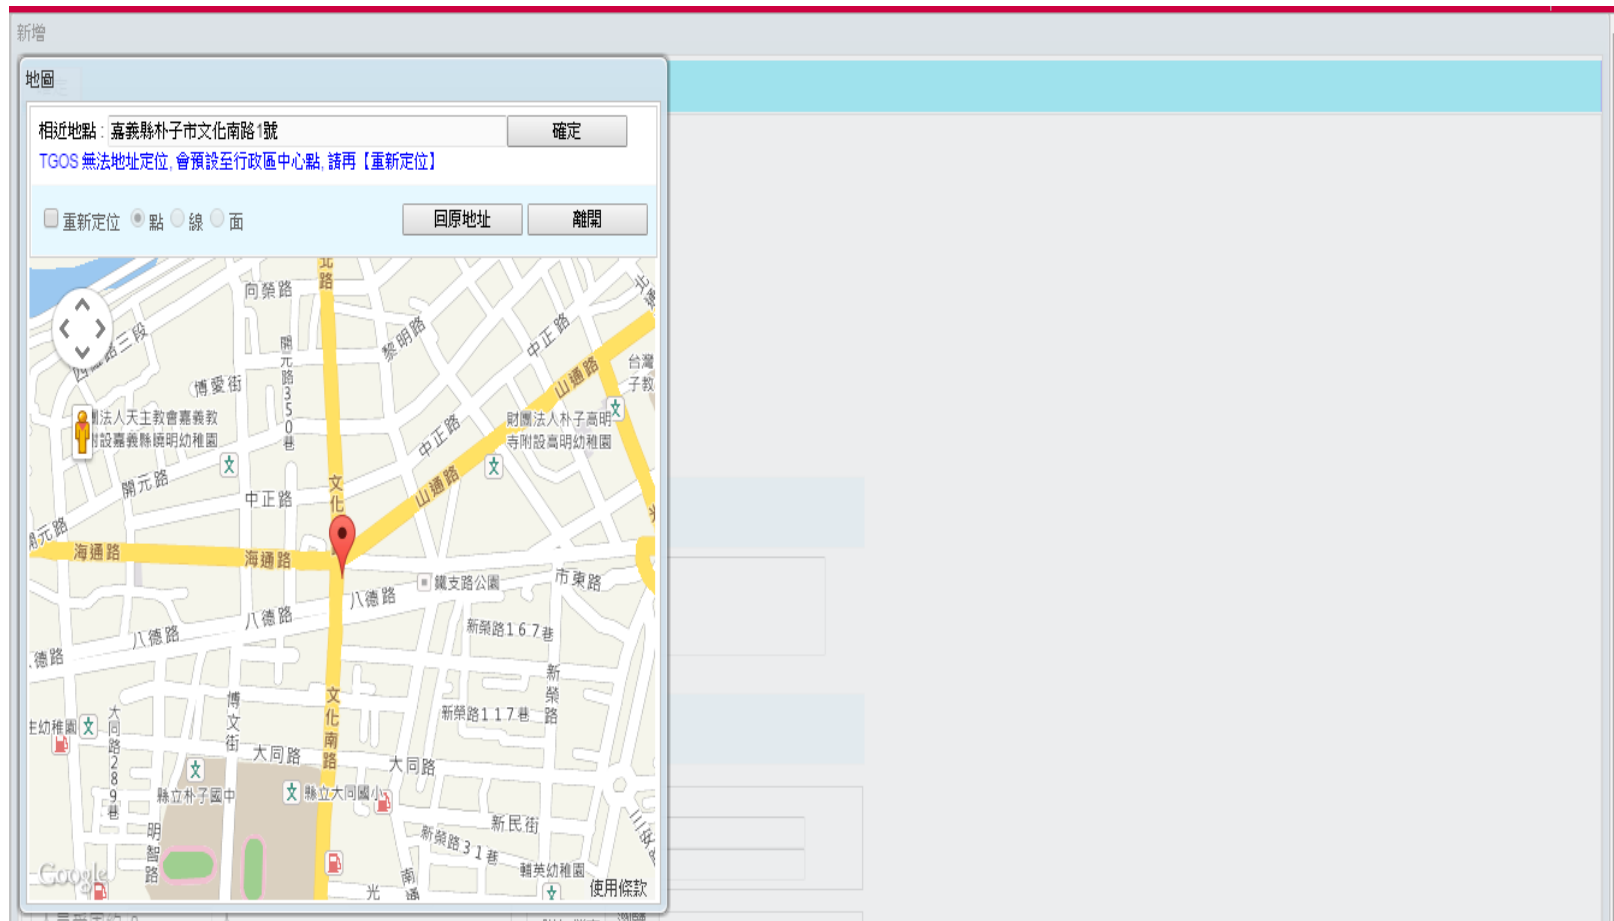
新增

地圖

相近地點：嘉義縣朴子市文化南路1號
確定
TGOS 無法地址定位，會預設至行政區中心點，請再【重新定位】

重新定位 點 線 面
回原地址
離開

北路
向榮路
四維路三段
開元路350巷
黎明路
中正路
山通路
台灣子救
博愛街
財團法人天主教會嘉義教區附設嘉義縣曉明幼稚園
財團法人朴子高明寺附設高明幼稚園
中正路
開元路
中正路
山通路
文化
開元路
海通路
海通路
八德路
鐵支路公園
市東路
八德路
新榮路167巷
八德路
八德路
新榮路
博文街
新榮路117巷
文化南路
主幼稚園
大同路289巷
大同路
大同路
縣立朴子國中
縣立大同國小
明智路
新民街
新榮路31巷
輔英幼稚園
光
南通
Google
使用條款